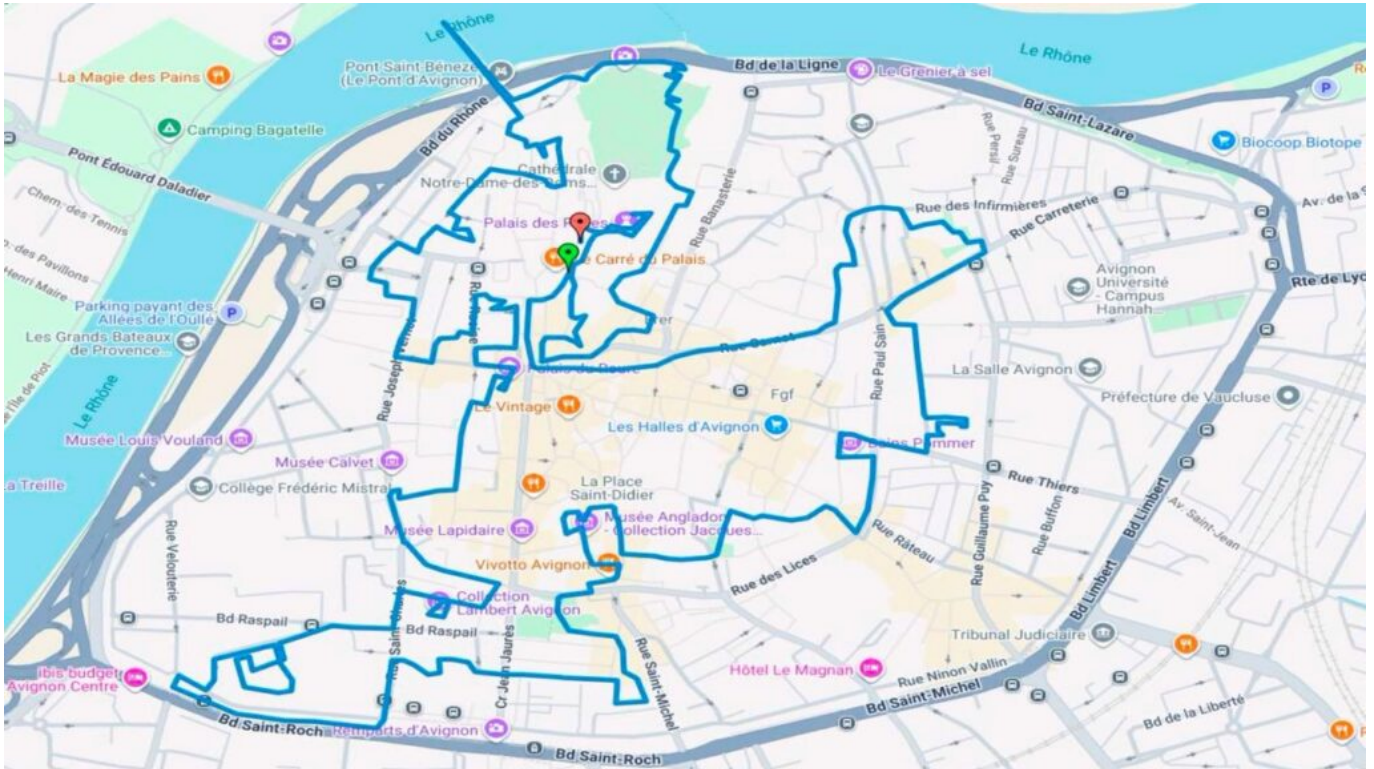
Le Rhône
Le Rhône
La Magie des Pains
Pont Saint-Bénezet (Le Pont d'Avignon)
Bd de la Ligne
Le Grenier à sel
Bd Saint-Lazare
Camping Bagatelle
Bd du Rhône
Biocoop Biotope
Pont Édouard Daladier
Cathédrale Notre-Dame-des-Doms...
Rue Persil
Rue Sureau
Chem. des Tennis
Palais des Papes
Rue Banasterie
Rue des Infirmières
Rue Carreterie
Av. de la
Ch. des Pavillons
Henri Maire
Le Carré du Palais
Avignon Université - Campus Hannah...
Rte de Lyon
Parking payant des Allées de l'Oulle
Rue Racine
Les Grands Bateaux de Provence...
Rue Bonneterie
Rue Paul Saïn
Palais du Roure
Le Rhône
Fgf
La Salle Avignon
Rue Joseph Vernet
Le Vintage
Préfecture de Vaucluse
Musée Louis Vouland
Les Halles d'Avignon
Bains Pommer
Musée Calvet
La Place Saint-Didier
Rue Thiers
La Treille
Collège Frédéric Mistral
Musée Lapidaire
Musée Angladon - Collection Jacques...
Rue Râteau
Bd Limbert
Bd Limbert
Av. Saint-Jean
Rue Velouterie
Rue Guillaume Puy
Rue Buffon
Vivotto Avignon
Rue des Lices
Collection Lambert Avignon
Bd Raspail
Bd Raspail
Rue Saint-Charles
Cr Jean Jaurès
Rue Saint-Michel
Tribunal Judiciaire
Hôtel Le Magnan
Rue Ninon Vallin
ibis budget Avignon Centre
Bd Saint-Michel
Bd de la Liberté
Bd Saint-Roch
Remparts d'Avignon
Bd Saint-Roch